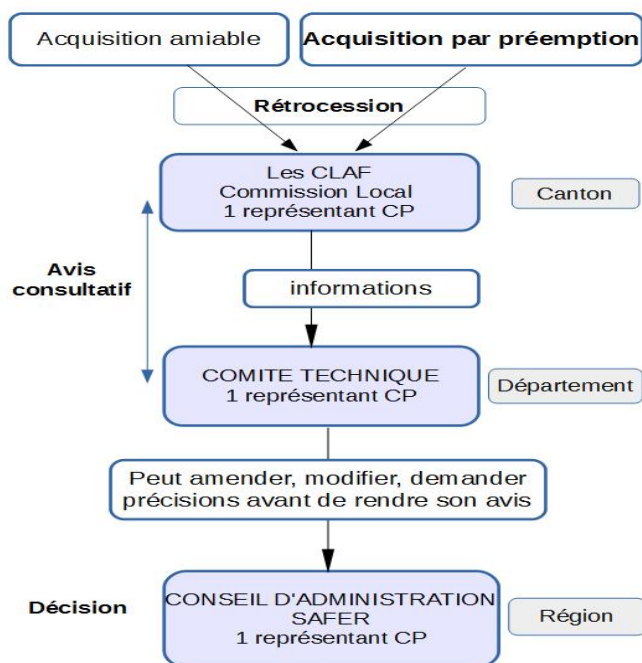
Acquisition amiable

Acquisition par préemption

Rétrocession

Les CLAF
Commission Local
1 représentant CP

Canton

Avis consultatif

informations

COMITE TECHNIQUE
1 représentant CP

Département

Peut amender, modifier, demander précisions avant de rendre son avis

Décision

CONSEIL D'ADMINISTRATION
SAFER
1 représentant CP

Région